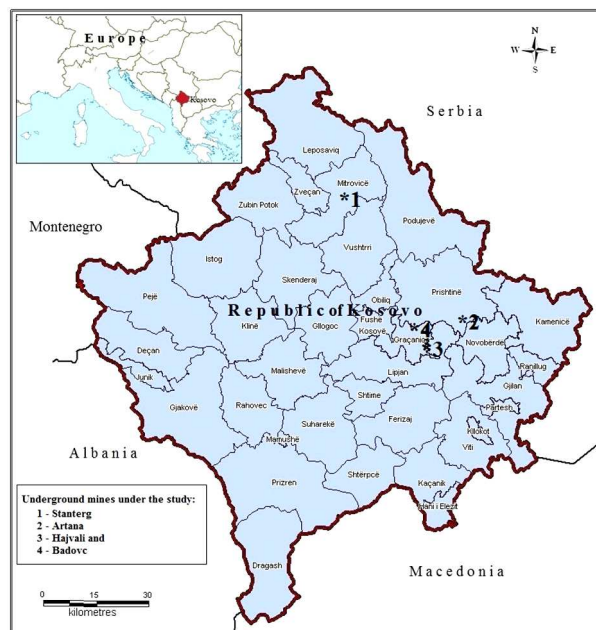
Europe

Kosovo

N
W E
S

Serbia

Leposaviq

Zveçan

Mitrovicë

*1

Zubin Potok

Montenegro

Podujevë

Vushtrri

Istog

Skenderaj

Obiliq

Prishtinë

Pejë

Republic of Kosovo

*2

Kamenicë

Klinë

Gllogoc

Fushë Kosovë

*4

Graçanicë

*3

Novobërdë

Deçan

Ranillug

Junik

Malishevë

Lipjan

Gjilan

Gjakovë

Rahovec

Shtime

Partesh

Suharekë

Ferizaj

Kllokot

Albania

Mamushë

Viti

Shtërpcë

Prizren

Kaçanik

Hani i Elezit

Underground mines under the study:
1 - Stanterg
2 - Artana
3 - Hajvali and
4 - Badovc

Dragash

Macedonia

0 15 30
kilometres